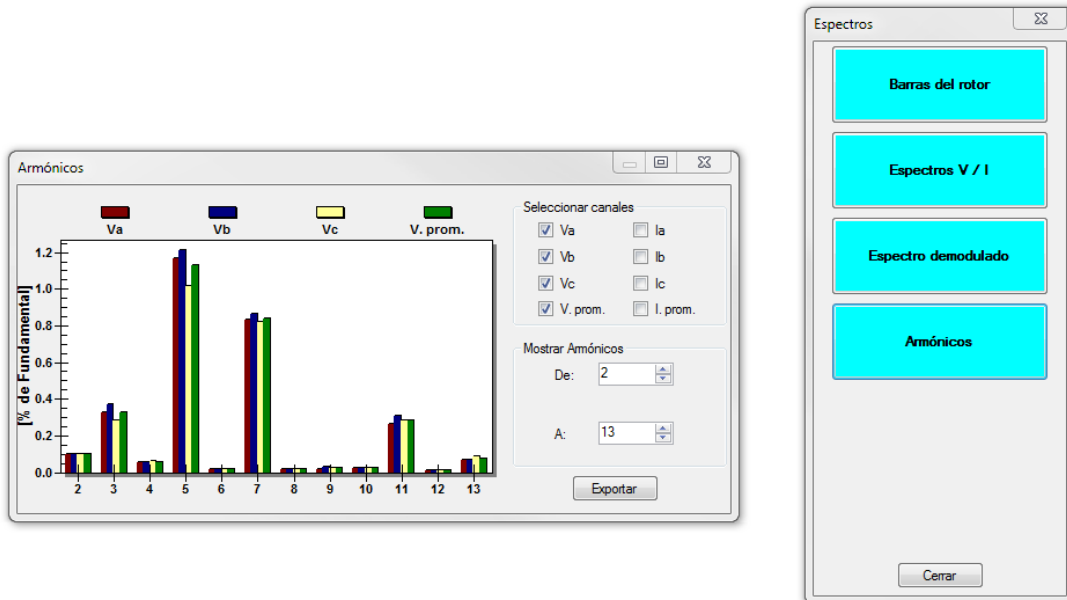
Armónicos

Va
Vb
Vc
V. prom.

[% de Fundamental]

1.2
1.0
0.8
0.6
0.4
0.2
0.0

2 3 4 5 6 7 8 9 10 11 12 13

Seleccionar canales
Va
Vb
Vc
V. prom.
Ia
Ib
Ic
I. prom.

Mostrar Armónicos
De: 2
A: 13

Exportar

Espectros

Barras del rotor

Espectros V / I

Espectro demodulado

Armónicos

Cerrar